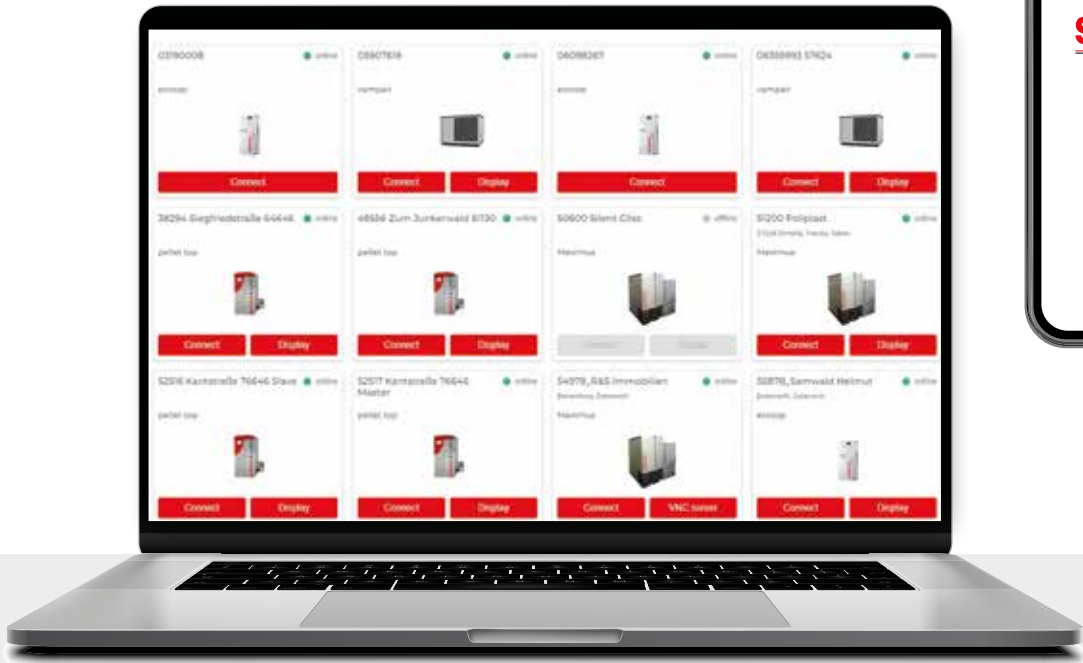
03190008 online
ecotop
Connect

05907818 online
compact
Connect Display

06098267 online
ecotop
Connect

06359993 57624 online
compact
Connect Display

38294 Siegfriedstraße 64646 online
pellet top
Connect Display

48556 Zum Junkerwald 61130 online
pellet top
Connect Display

50600 Silent Gas offline
Maxima
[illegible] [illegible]

51200 Poliplast online
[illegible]
Maxima
Connect Display

52516 Kantstraße 76646 Slave online
pellet top
Connect Display

52517 Kantstraße 76646 Master online
pellet top
Connect Display

54978_R&S Immobilien online
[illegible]
Maxima
Connect VNC tunnel

55876_Samwald Helmut online
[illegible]
ecotop
Connect Display

S